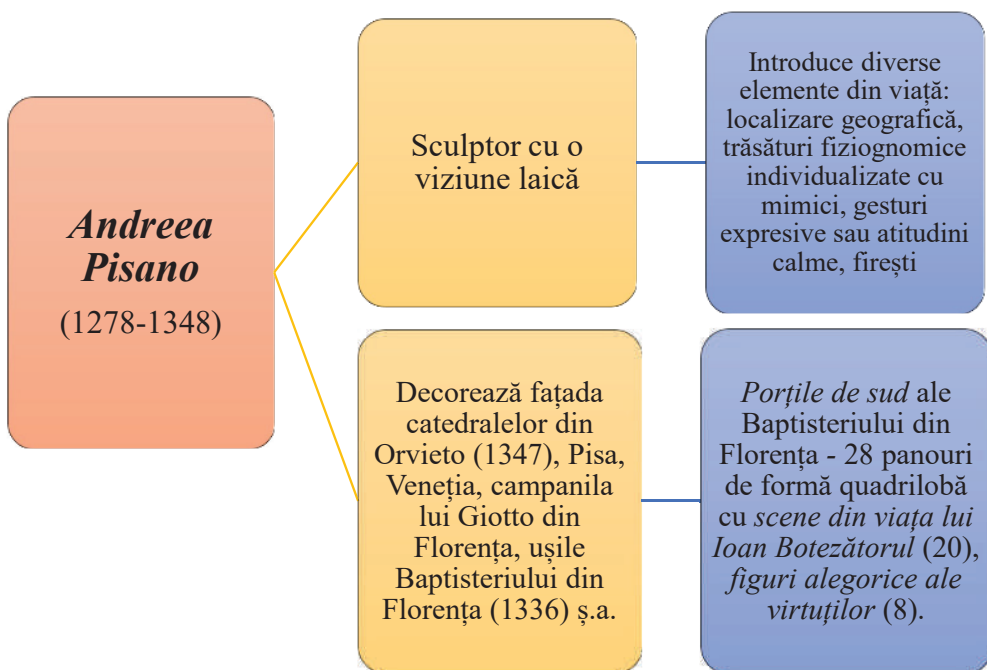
*Andreea Pisano*
(1278-1348)

Sculptor cu o viziune laică

Introduce diverse elemente din viață: localizare geografică, trăsături fiziognomice individualizate cu mimici, gesturi expresive sau atitudini calme, firești

Decorează fațada catedralelor din Orvieto (1347), Pisa, Veneția, campanila lui Giotto din Florența, ușile Baptisteriului din Florența (1336) ș.a.

*Porțile de sud* ale Baptisteriului din Florența - 28 panouri de formă quadrilobă cu *scene din viața lui Ioan Botezătorul* (20), *figuri alegorice ale virtuților* (8).